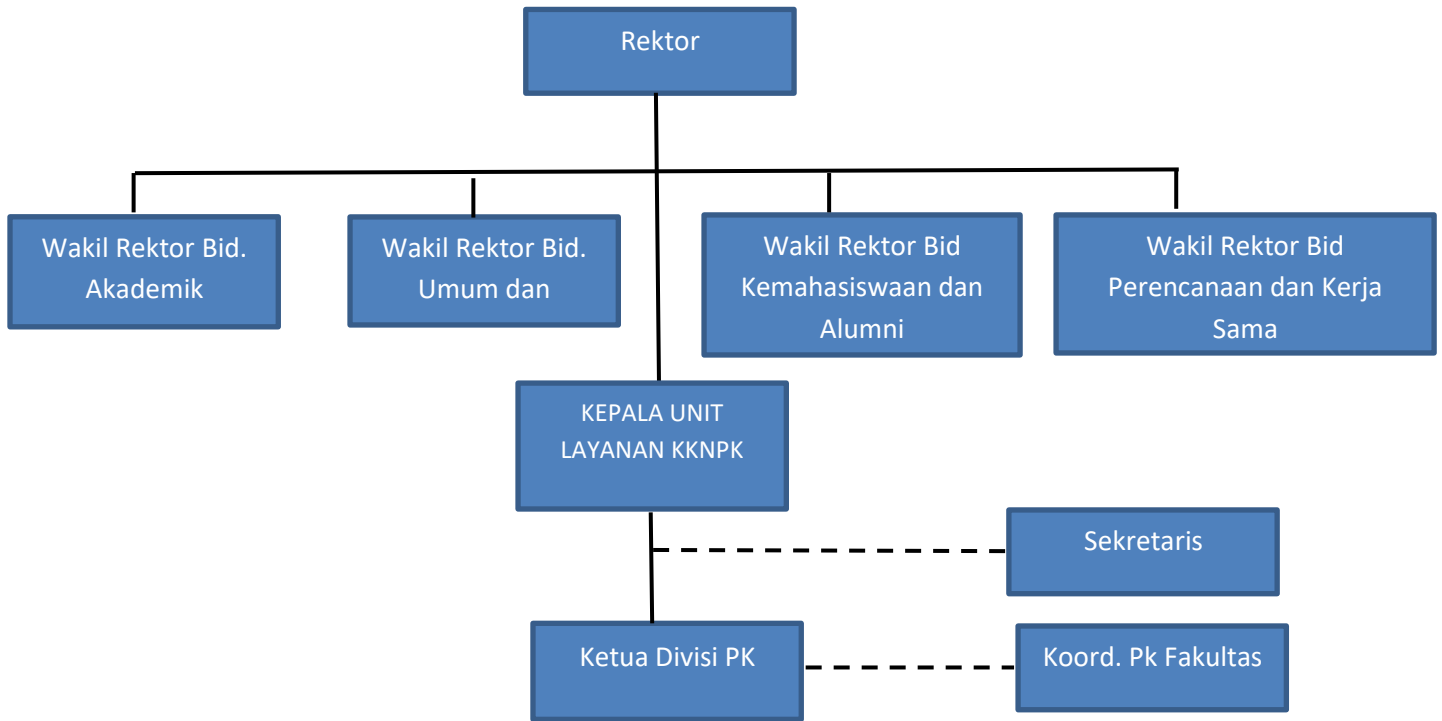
Rektor

Wakil Rektor Bid. Akademik

Wakil Rektor Bid. Umum dan

Wakil Rektor Bid Kemahasiswaan dan Alumni

Wakil Rektor Bid Perencanaan dan Kerja Sama

KEPALA UNIT LAYANAN KKNPK

Sekretaris

Ketua Divisi PK

Koord. Pk Fakultas